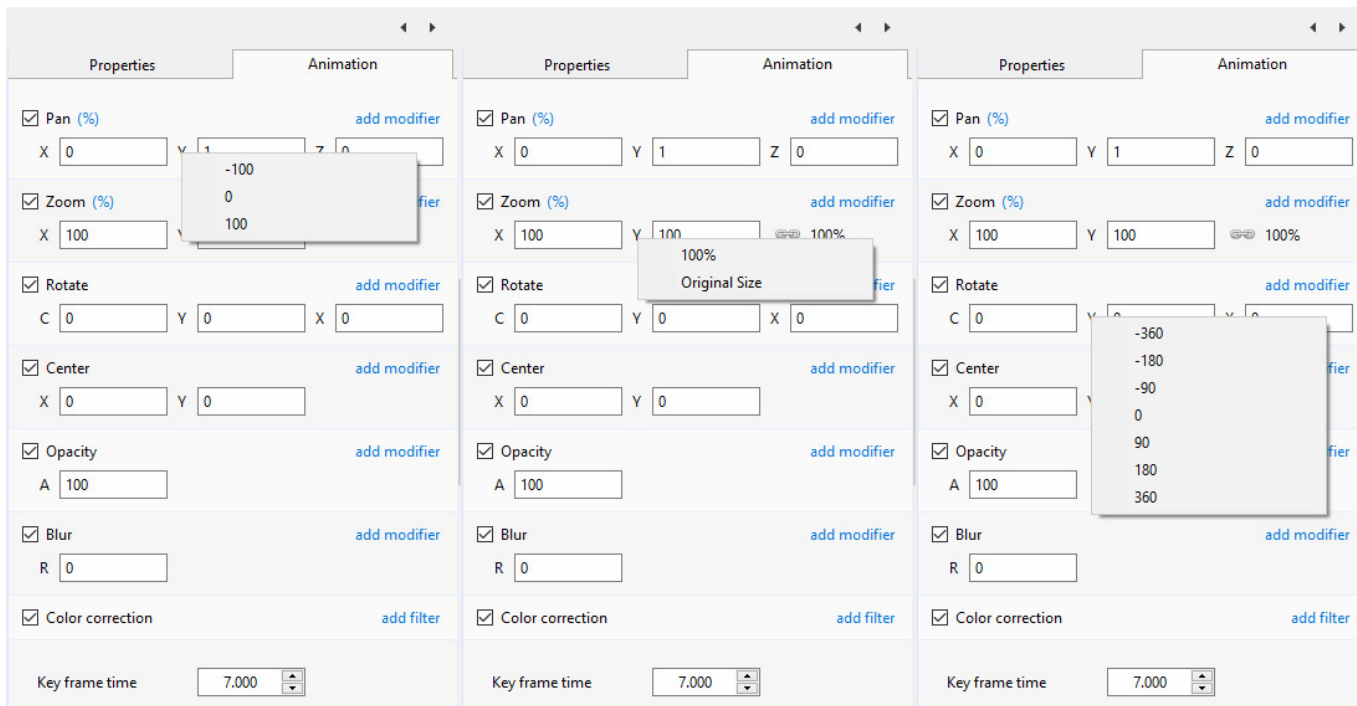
◀ ▶

Properties | Animation

Pan (%) add modifier
X 0 Y 1 Z 0
-100
0
100

Zoom (%) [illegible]fier
X 100

Rotate add modifier
C 0 Y 0 X 0

Center add modifier
X 0 Y 0

Opacity add modifier
A 100

Blur add modifier
R 0

Color correction add filter

Key frame time 7.000

◀ ▶

Properties | Animation

Pan (%) add modifier
X 0 Y 1 Z 0

Zoom (%) add modifier
X 100 Y 100 100%
100%
Original Size

Rotate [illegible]fier
C 0 Y 0 X 0

Center add modifier
X 0 Y 0

Opacity add modifier
A 100

Blur add modifier
R 0

Color correction add filter

Key frame time 7.000

◀ ▶

Properties | Animation

Pan (%) add modifier
X 0 Y 1 Z 0

Zoom (%) add modifier
X 100 Y 100 100%

Rotate add modifier
C 0
-360
-180
-90
0
90
180
360

Center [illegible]fier
X 0

Opacity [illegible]fier
A 100

Blur add modifier
R 0

Color correction add filter

Key frame time 7.000